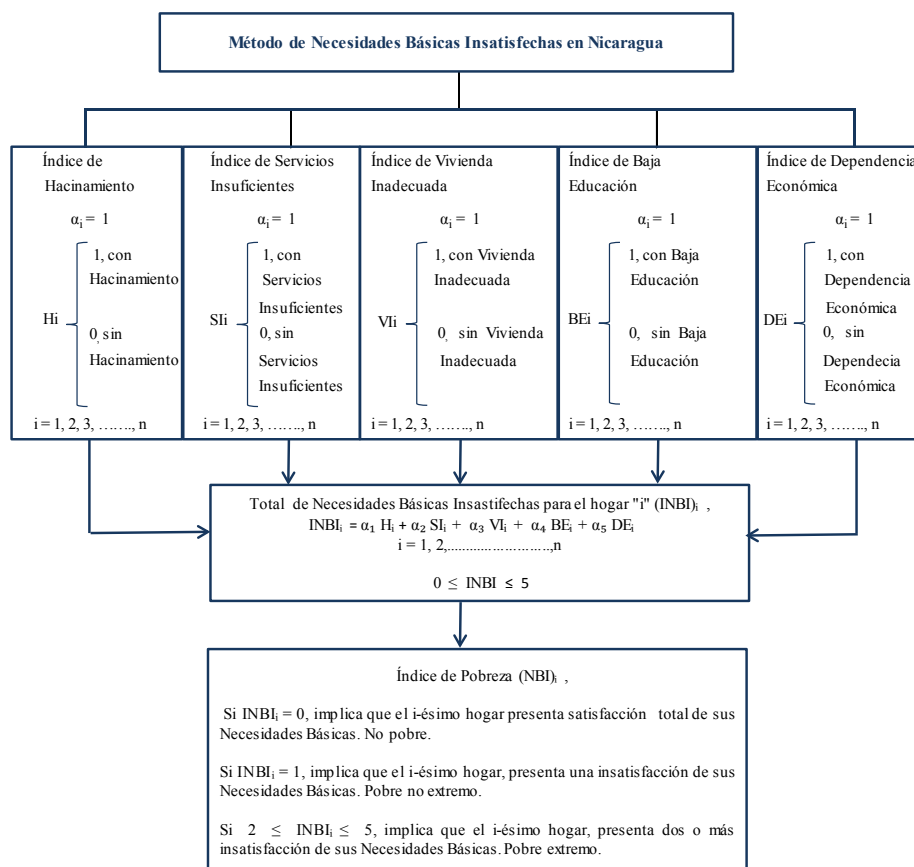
Método de Necesidades Básicas Insatisfechas en Nicaragua

Índice de Hacinamiento

$\alpha_i = 1$

Hi 1, con Hacinamiento
0, sin Hacinamiento

i = 1, 2, 3, ……., n

Índice de Servicios Insuficientes

$\alpha_i = 1$

SIi 1, con Servicios Insuficientes
0, sin Servicios Insuficientes

i = 1, 2, 3, ……., n

Índice de Vivienda Inadecuada

$\alpha_i = 1$

VIi 1, con Vivienda Inadecuada
0, sin Vivienda Inadecuada

i = 1, 2, 3, ……., n

Índice de Baja Educación

$\alpha_i = 1$

BEi 1, con Baja Educación
0, sin Baja Educación

i = 1, 2, 3, ……., n

Índice de Dependencia Económica

$\alpha_i = 1$

DEi 1, con Dependencia Económica
0, sin Dependecia Económica

i = 1, 2, 3, ……., n

Total de Necesidades Básicas Insatifechas para el hogar "i" $(INBI)_i$ ,
$INBI_i = \alpha_1 H_i + \alpha_2 SI_i + \alpha_3 VI_i + \alpha_4 BE_i + \alpha_5 DE_i$
i = 1, 2,……………………,n

$0 \leq INBI \leq 5$

Índice de Pobreza $(NBI)_i$ ,

Si $INBI_i = 0$, implica que el i-ésimo hogar presenta satisfacción total de sus Necesidades Básicas. No pobre.

Si $INBI_i = 1$, implica que el i-ésimo hogar, presenta una insatisfacción de sus Necesidades Básicas. Pobre no extremo.

Si $2 \leq INBI_i \leq 5$, implica que el i-ésimo hogar, presenta dos o más insatisfacción de sus Necesidades Básicas. Pobre extremo.